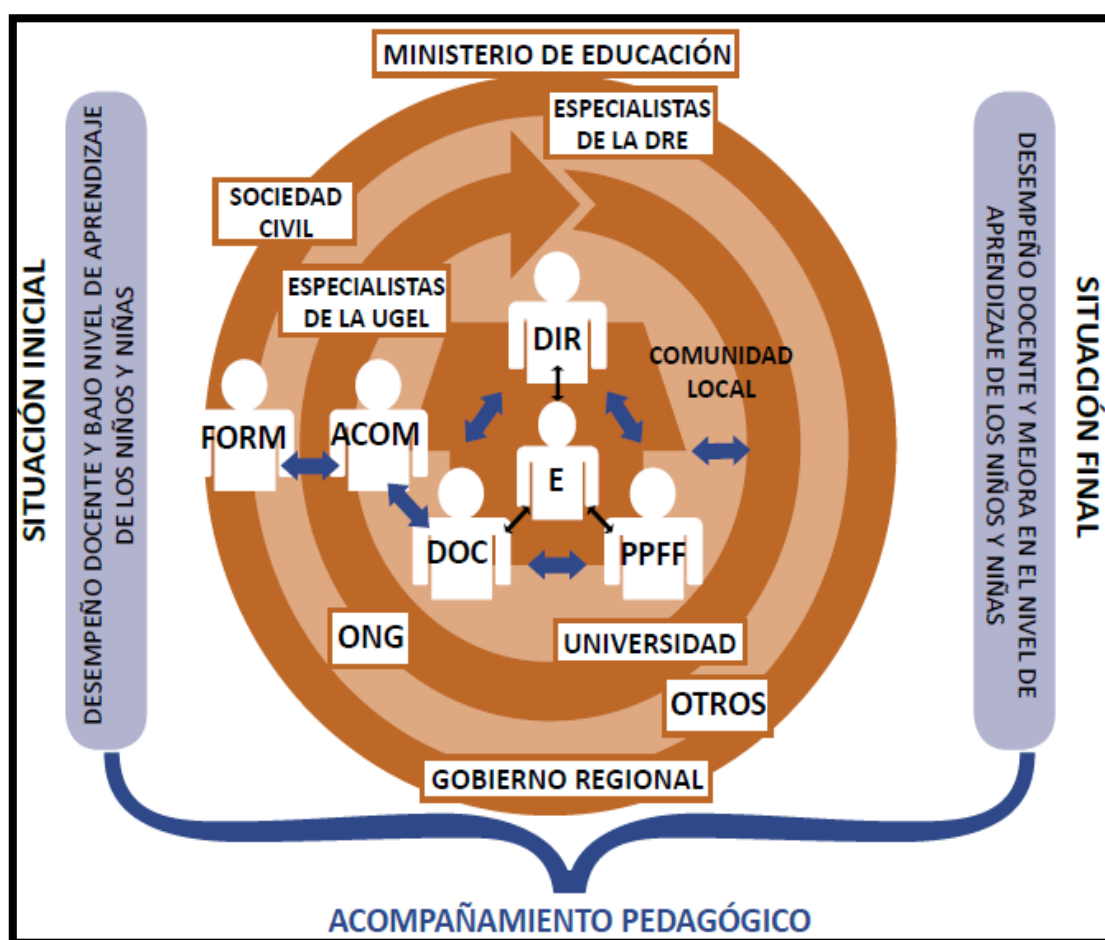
MINISTERIO DE EDUCACIÓN

SITUACIÓN INICIAL

DESEMPEÑO DOCENTE Y BAJO NIVEL DE APRENDIZAJE DE LOS NIÑOS Y NIÑAS

ESPECIALISTAS DE LA DRE

SOCIEDAD CIVIL

ESPECIALISTAS DE LA UGEL

DIR

COMUNIDAD LOCAL

FORM

ACOM

E

DOC

PPFF

ONG

UNIVERSIDAD

OTROS

GOBIERNO REGIONAL

DESEMPEÑO DOCENTE Y MEJORA EN EL NIVEL DE APRENDIZAJE DE LOS NIÑOS Y NIÑAS

SITUACIÓN FINAL

ACOMPAÑAMIENTO PEDAGÓGICO